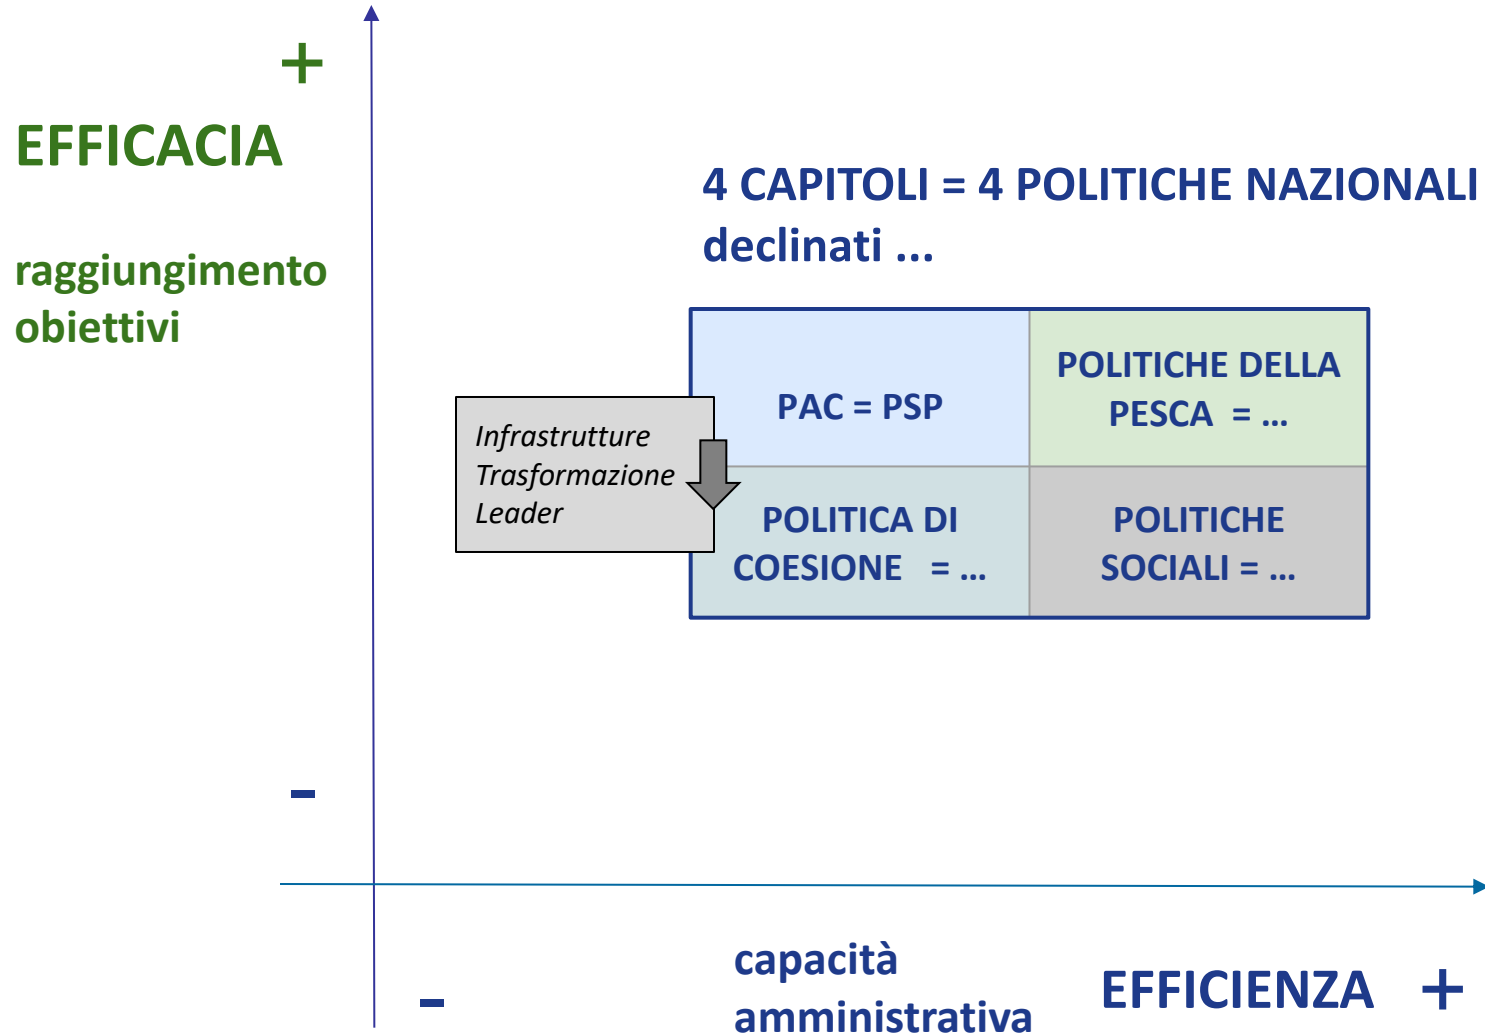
+

EFFICACIA

raggiungimento obiettivi

4 CAPITOLI = 4 POLITICHE NAZIONALI declinati ...

Infrastrutture
Trasformazione
Leader

| PAC = PSP | POLITICHE DELLA PESCA = ... |
|---|---|
| POLITICA DI COESIONE = ... | POLITICHE SOCIALI = ... |

-

-

capacità amministrativa

EFFICIENZA +